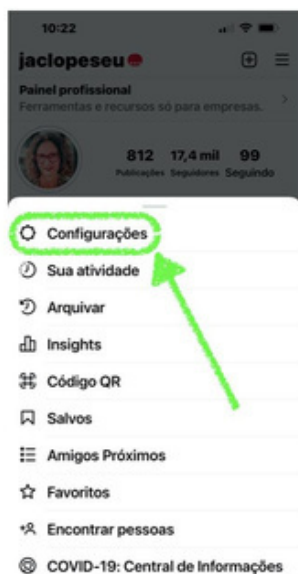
10:22

jaclopeseu

Painel profissional
Ferramentas e recursos só para empresas.

812 Publicações
17,4 mil Seguidores
99 Seguindo

Configurações
Sua atividade
Arquivar
Insights
Código QR
Salvos
Amigos Próximos
Favoritos
Encontrar pessoas
COVID-19: Central de Informações